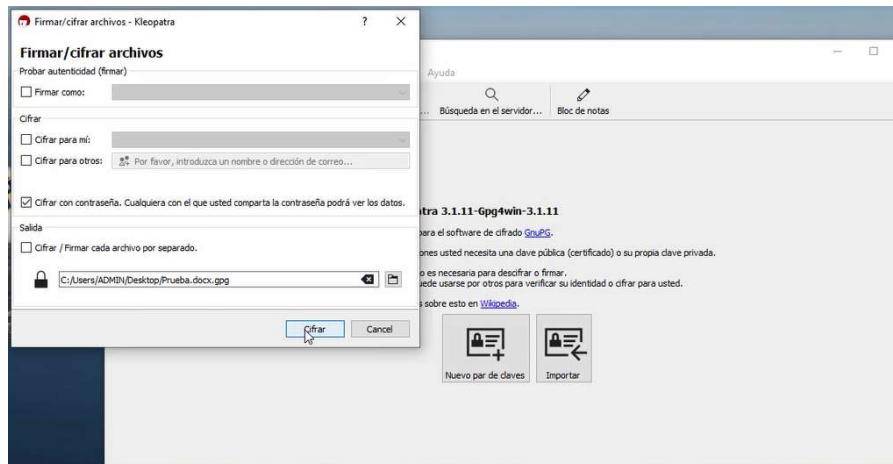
Firmar/cifrar archivos - Kleopatra ? ×

Firmar/cifrar archivos

Probar autenticidad (firmar)

Firmar como:

Cifrar

Cifrar para mí:

Cifrar para otros: Por favor, introduzca un nombre o dirección de correo...

Cifrar con contraseña. Cualquiera con el que usted comparta la contraseña podrá ver los datos.

Salida

Cifrar / Firmar cada archivo por separado.

C:/Users/ADMIN/Desktop/Prueba.docx.gpg

Cifrar Cancel

Ayuda

... Búsqueda en el servidor... Bloc de notas

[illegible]tra 3.1.11-Gpg4win-3.1.11

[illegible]para el software de cifrado GnuPG.

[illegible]ones usted necesita una clave pública (certificado) o su propia clave privada.

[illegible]o es necesaria para descifrar o firmar.
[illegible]uede usarse por otros para verificar su identidad o cifrar para usted.

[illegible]s sobre esto en Wikipedia.

Nuevo par de claves Importar